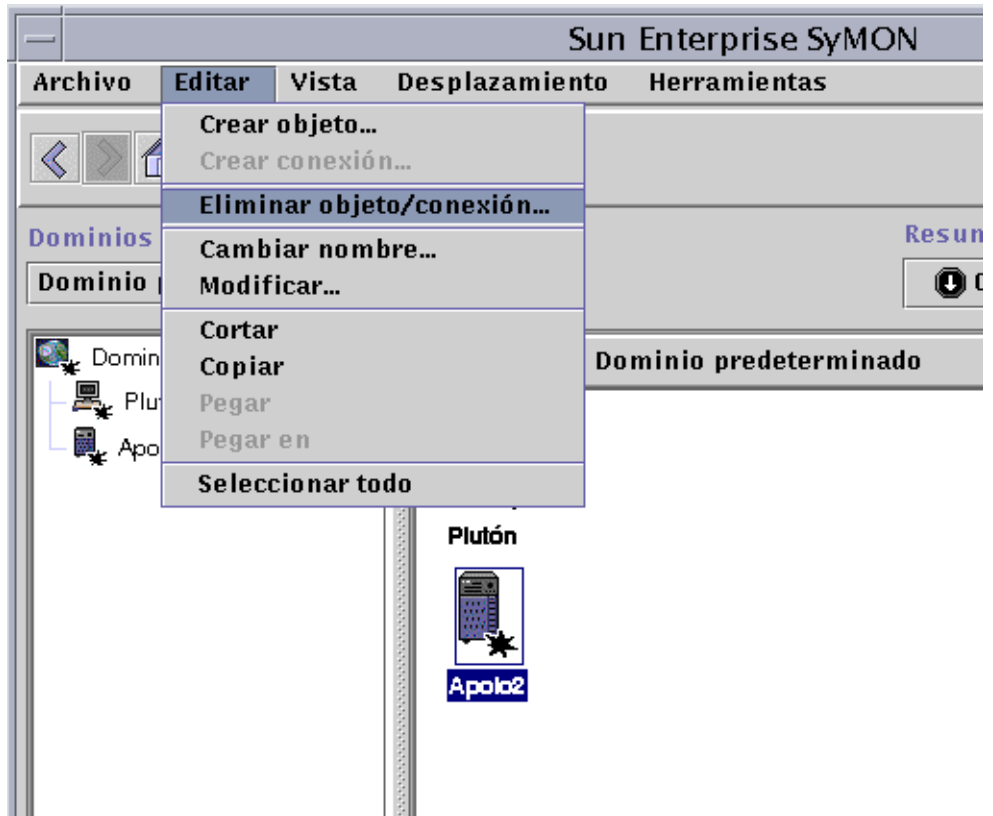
Sun Enterprise SyMON

Archivo Editar Vista Desplazamiento Herramientas

Crear objeto...
Crear conexión...
Eliminar objeto/conexión...
Cambiar nombre...
Modificar...
Cortar
Copiar
Pegar
Pegar en
Seleccionar todo

Dominios
Dominio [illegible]

Domin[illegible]
Plut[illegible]
Apo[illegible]

Resum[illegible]
C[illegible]

Dominio predeterminado

Plutón

Apolo2